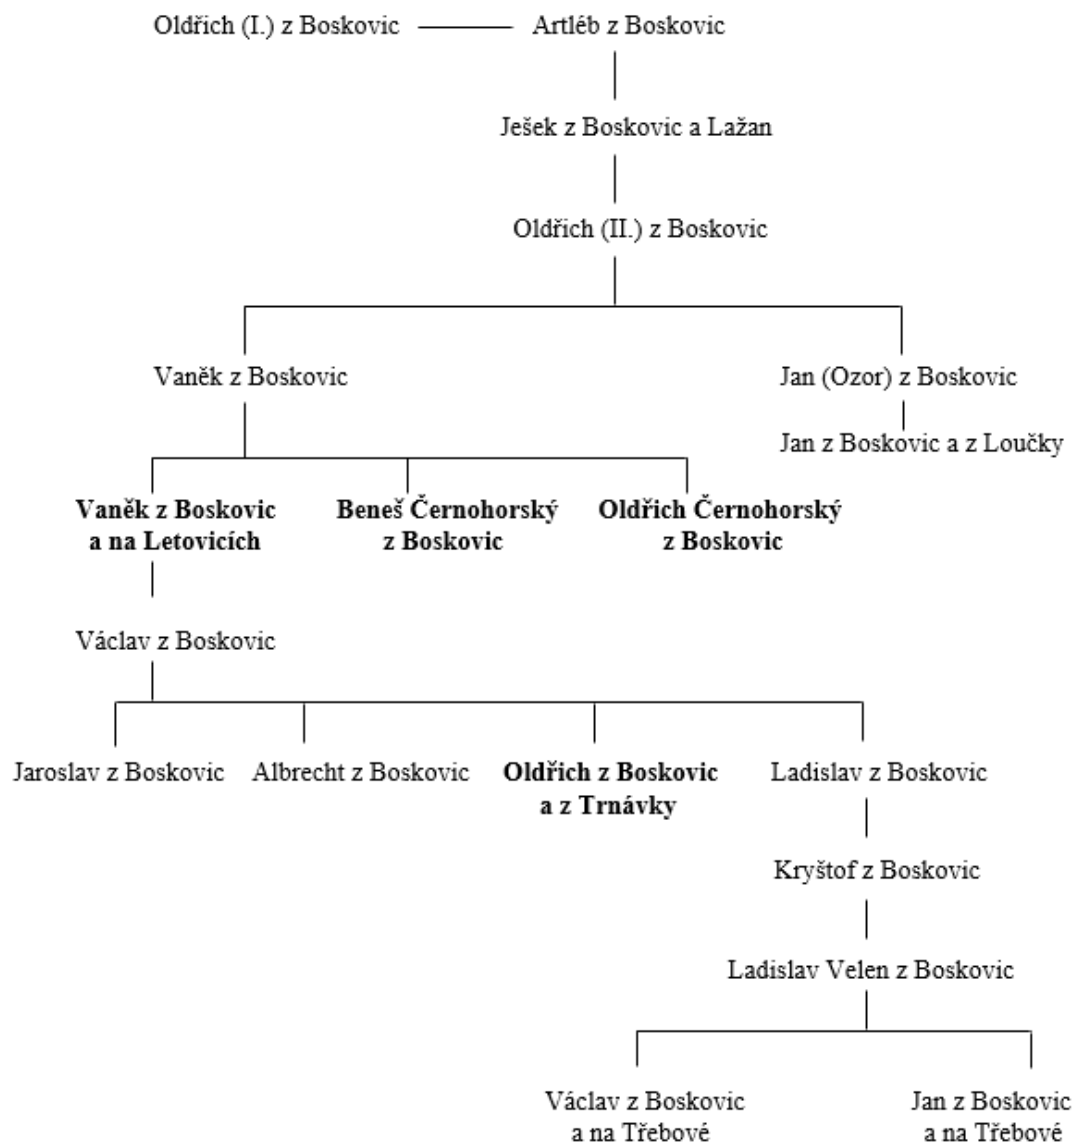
Oldřich (I.) z Boskovic

Artléb z Boskovic

Ješek z Boskovic a Lažan

Oldřich (II.) z Boskovic

Vaněk z Boskovic

Jan (Ozor) z Boskovic

Jan z Boskovic a z Loučky

**Vaněk z Boskovic a na Letovicích**

**Beneš Černohorský z Boskovic**

**Oldřich Černohorský z Boskovic**

Václav z Boskovic

Jaroslav z Boskovic

Albrecht z Boskovic

**Oldřich z Boskovic a z Trnávky**

Ladislav z Boskovic

Kryštof z Boskovic

Ladislav Velen z Boskovic

Václav z Boskovic a na Třebové

Jan z Boskovic a na Třebové